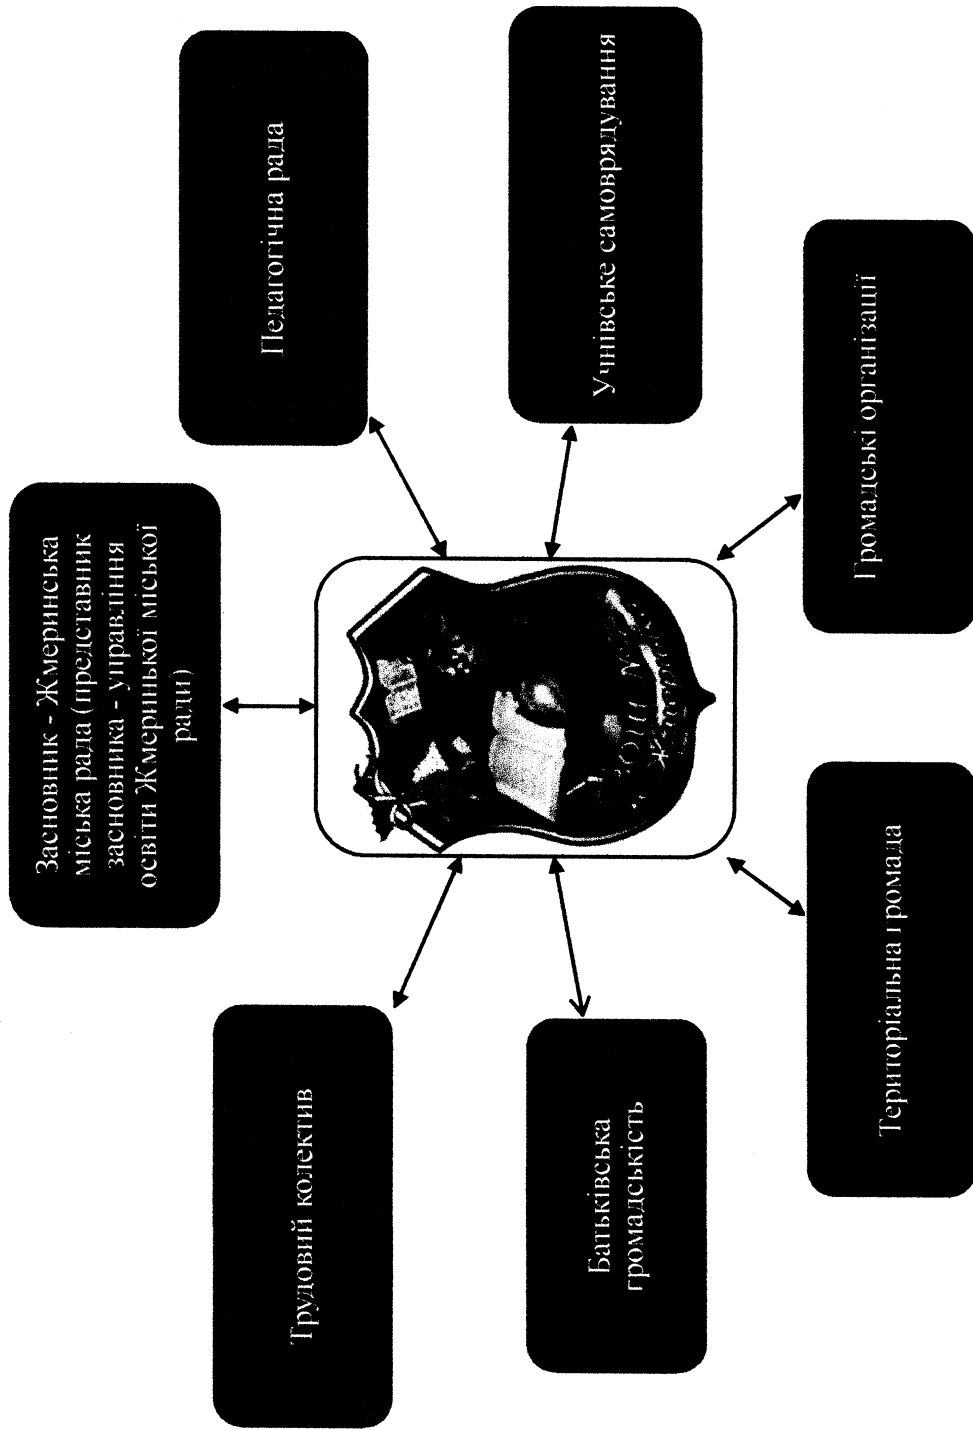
Засновник - Жмеринська міська рада (представник засновника - управління освіти Жмеринської міської ради)

Педагогічна рада

Учнівське самоврядування

Громадські організації

Трудовий колектив

Батьківська громадськість

Територіальна громада